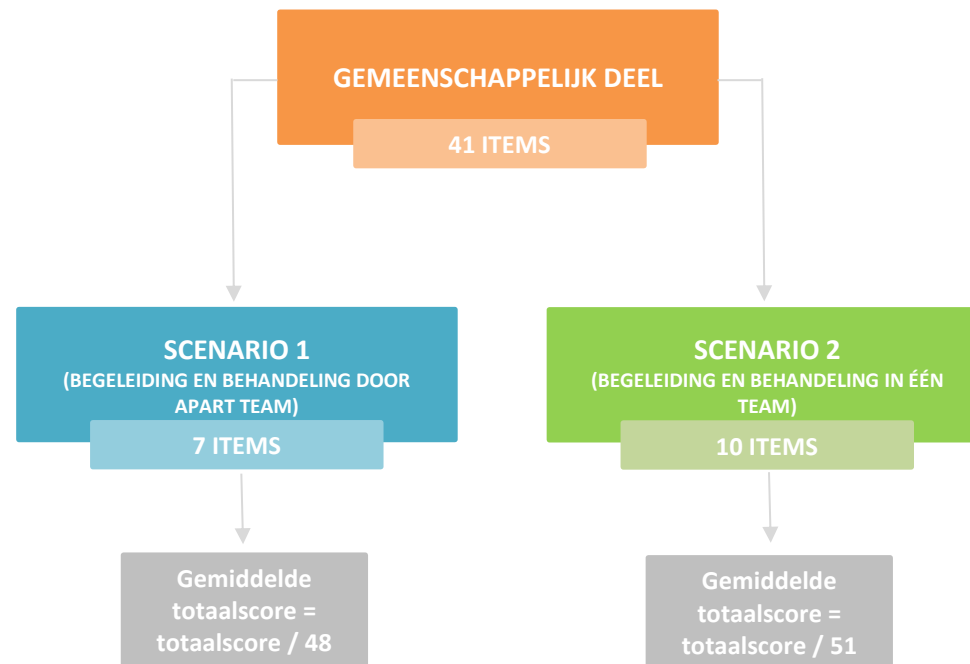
GEMEENSCHAPPELIJK DEEL

41 ITEMS

SCENARIO 1
(BEGELEIDING EN BEHANDELING DOOR APART TEAM)

7 ITEMS

Gemiddelde totaalscore = totaalscore / 48

SCENARIO 2
(BEGELEIDING EN BEHANDELING IN ÉÉN TEAM)

10 ITEMS

Gemiddelde totaalscore = totaalscore / 51